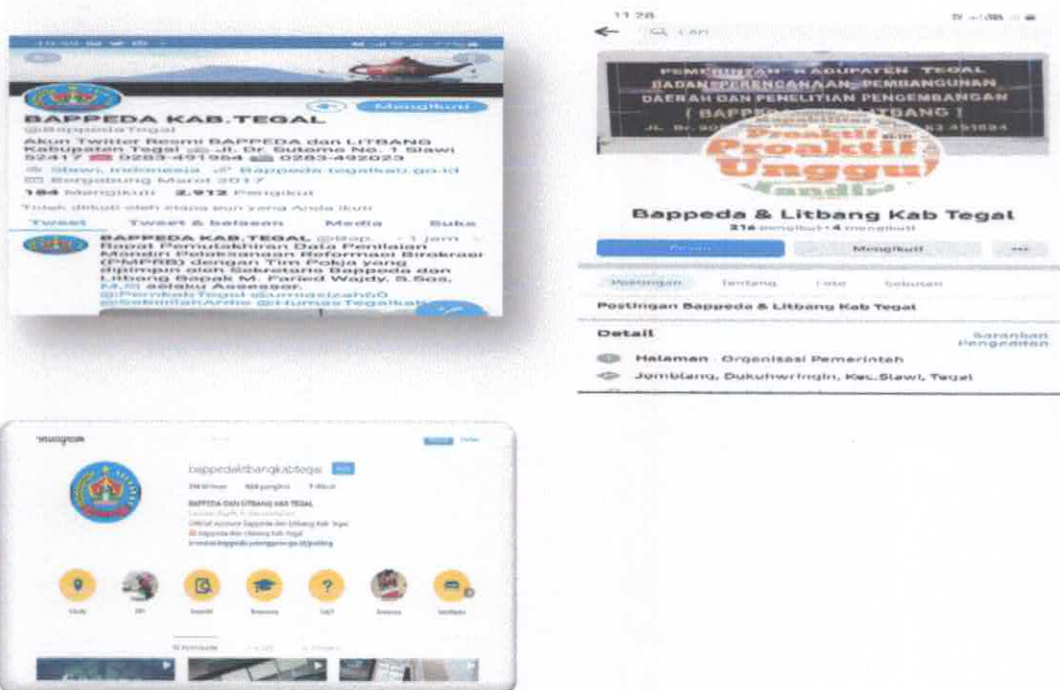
Mengikuti

BAPPEDA KAB.TEGAL
@BappedaTegal

Akun Twitter Resmi BAPPEDA dan LITBANG Kabupaten Tegal Jl. Dr. Sutomo No. 1 Slawi 52417 0283-491964 0283-492023

Slawi, Indonesia bappeda.tegalkab.go.id
Bergabung Maret 2017

184 Mengikuti 2.912 Pengikut

Tidak diikuti oleh siapa pun yang Anda ikuti

Tweet Tweet & balasan Media Suka

BAPPEDA KAB.TEGAL @Bap... · 1 jam
Rapat Pemutakhiran Data Penilaian Mandiri Pelaksanaan Reformasi Birokrasi (PMPRB) dengan Tim Pokja yang dipimpin oleh Sekretaris Bappeda dan Litbang Bapak M. Faried Wajdy, S.Sos, M.Si selaku Assessor.
@PemkabTegal @umiazizah60 @SekdaArdie @HumasTegalkab

11.28

Cari

PEMERINTAH KABUPATEN TEGAL
BADAN PERENCANAAN PEMBANGUNAN DAERAH DAN PENELITIAN PENGEMBANGAN
[ BAPPEDA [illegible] LITBANG ]
JL. Dr. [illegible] 451594

Proaktif Unggul Mandiri

Bappeda & Litbang Kab Tegal
216 mengikuti · 4 mengikuti

Mengikuti

Postingan Tentang Foto Sebutan

Postingan Bappeda & Litbang Kab Tegal

Detail
Sarankan Pengeditan

Halaman · Organisasi Pemerintah

Jomblang, Dukuhwringin, Kec.Slawi, Tegal

Instagram

bappedalitbangkabtegal

BAPPEDA DAN LITBANG KAB TEGAL

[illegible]